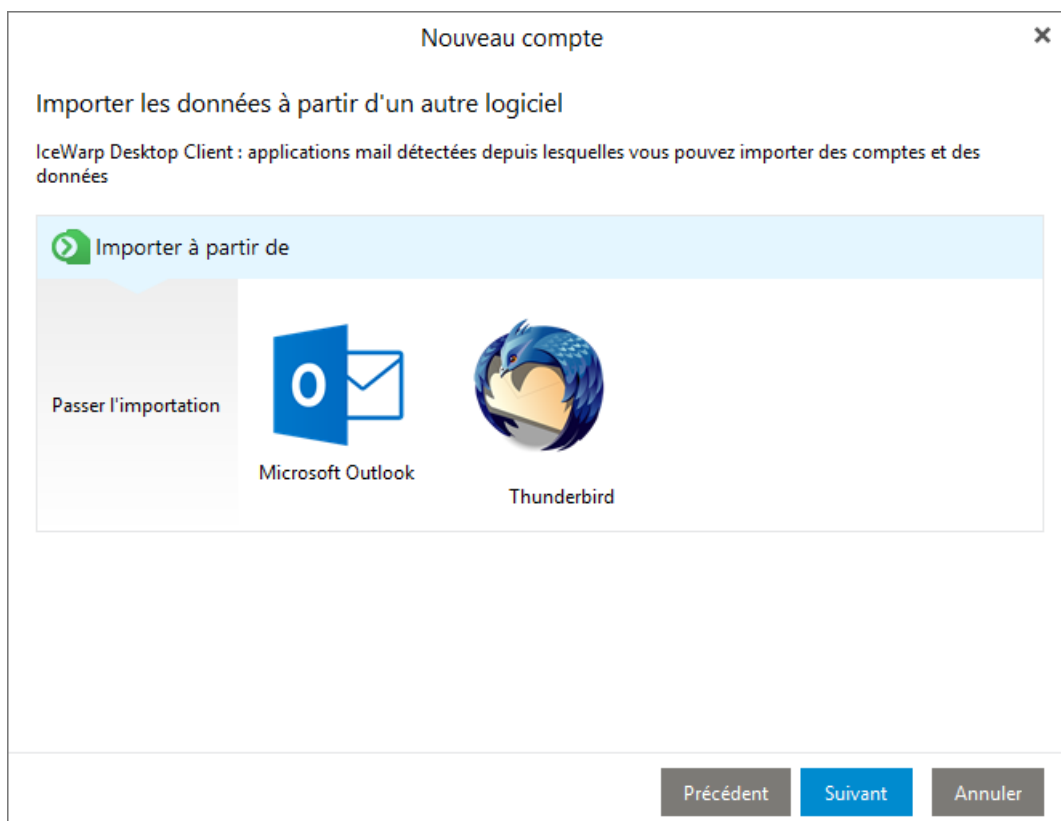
Nouveau compte

×

Importer les données à partir d'un autre logiciel

IceWarp Desktop Client : applications mail détectées depuis lesquelles vous pouvez importer des comptes et des données

Importer à partir de

Passer l'importation

O

Microsoft Outlook

Thunderbird

Précédent

Suivant

Annuler